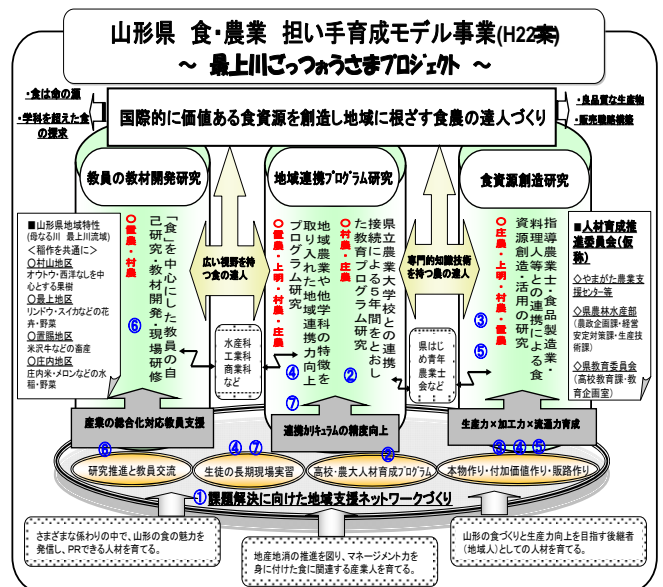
山形県　食･農業　担い手育成モデル事業(H22案)
～ 最上川ごっつぉうさまプロジェクト ～

・食は命の源
・学科を超えた食の探求

・食品製造業
・販売流通経営

国際的に価値ある食資源を創造し地域に根ざす食農の達人づくり

教員の教材開発研究

地域連携プログラム研究

食資源創造研究

広い視野を持つ食の達人

専門的知識技術を持つ食の達人

■山形県地域特性
(母なる川　最上川流域)
＜稲作を共通に＞
○村山地区
オウトウ・西洋なしを中心とする果樹
○最上地区
リンドウ・スイカなどの花卉・野菜
○置賜地区
米沢牛などの畜産
○庄内地区
庄内米・メロンなどの水稲・野菜

○置農・村農

「食」を中心にした教員の自己研究・教材開発・現場研修

⑥

水産科
工業科
商業科
など

○置農・上明・村農・庄農

地域農業や他学科の特性を取り入れた地域連携力向上プログラム研究

④

○村農・庄農

県立農業大学校との連携接続による5年間をとおした教育プログラム研究

②

県はじめ青年農業士会など

○庄農・上明・村農・置農

指導農業士・食品製造業・専門家等との連携による食資源創造・活用の研究

③

⑤

■人材育成推進委員会(仮称)
○やまがた農業支援センター等
○県農林水産部
(農政企画課・経営安定対策課・生産技術課)
○県教育委員会
(高校教育課・教育企画室)

産業の総合化対応教員支援

⑦

連携カリキュラムの精度向上

生産力×加工力×流通力育成

⑥

④⑦

②

③⑤⑥

研究推進と教員交流

生徒の長期現場実習

高校･農大人材育成プログラム

本物作り・付加価値作り・販路作り

①課題解決に向けた地域支援ネットワークづくり

さまざまな係わりの中で、山形の食の魅力を発信し、PRできる人材を育てる。

地産地消の推進を図り、マネージメント力を身に付けた食に関連する産業人を育てる。

山形の食づくりと生産力向上を目指す後継者(地域人)としての人材を育てる。